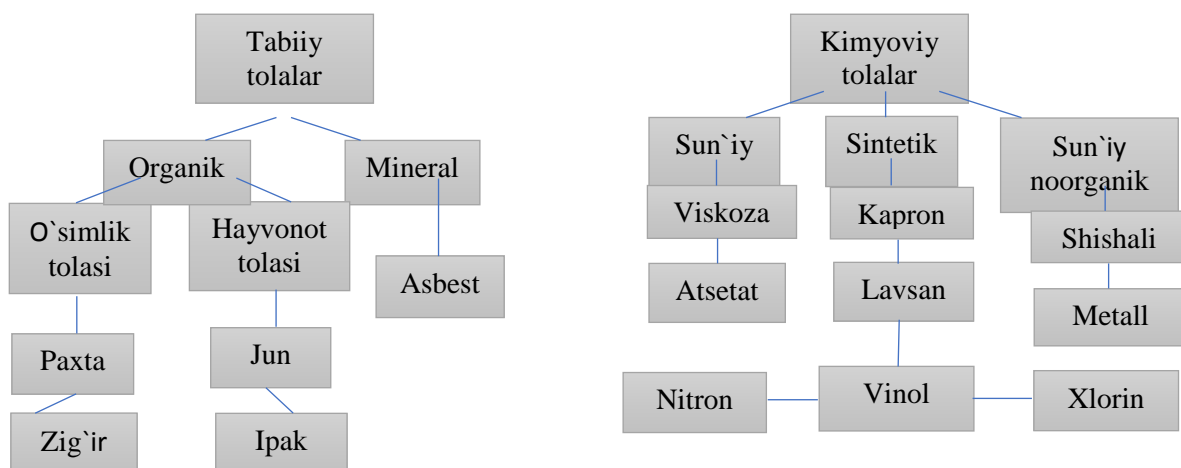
Tabiiy tolalar

Organik

Mineral

O`simlik tolasi

Hayvonot tolasi

Asbest

Paxta

Jun

Zig`ir

Ipak

Kimyoviy tolalar

Sun`iy

Sintetik

Sun`iy noorganik

Viskoza

Kapron

Shishali

Atsetat

Lavsan

Metall

Nitron

Vinol

Xlorin